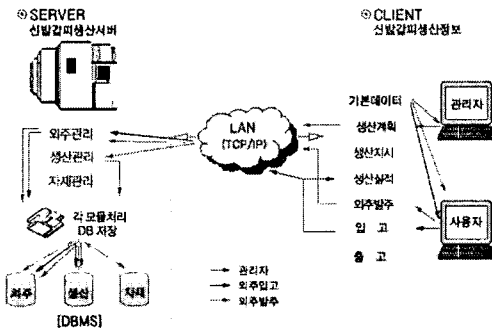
◎SERVER
신발갑피생산서버

◎CLIENT
신발갑피생산정보

외주관리
생산관리
자재관리

LAN
(TCP/IP)

기본데이터
생산계획
생산지시
생산실적
외주발주
입 고
출 고

관리자
사용자

각 모듈처리
DB 저장

외주
생산
자재

[DBMS]

관리자
외주입고
외주발주